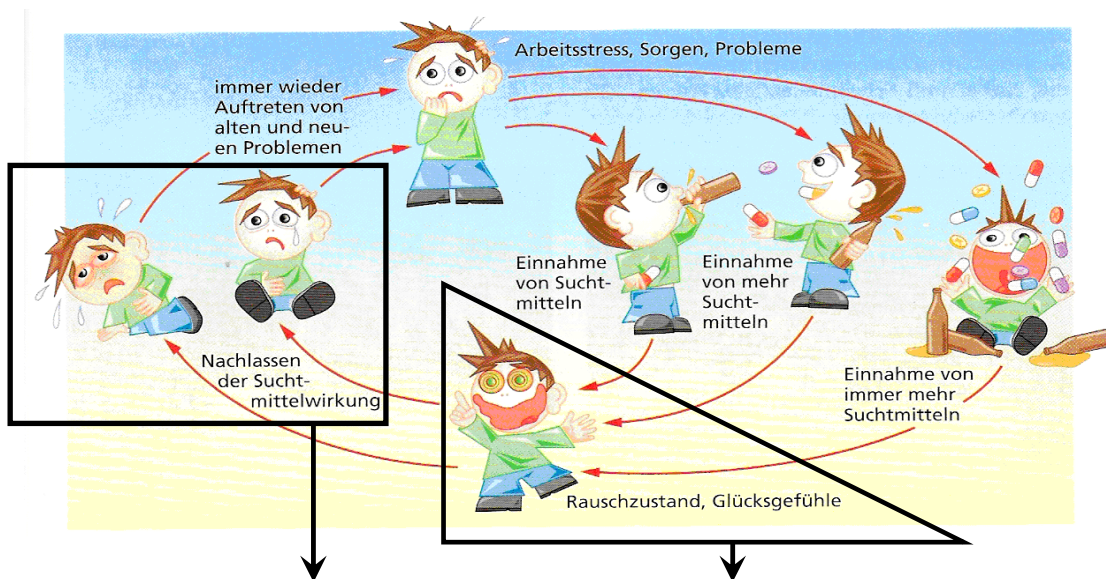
Arbeitsstress, Sorgen, Probleme

immer wieder Auftreten von alten und neuen Problemen

Einnahme von Suchtmitteln

Einnahme von mehr Suchtmitteln

Einnahme von immer mehr Suchtmitteln

Nachlassen der Suchtmittelwirkung

Rauschzustand, Glücksgefühle